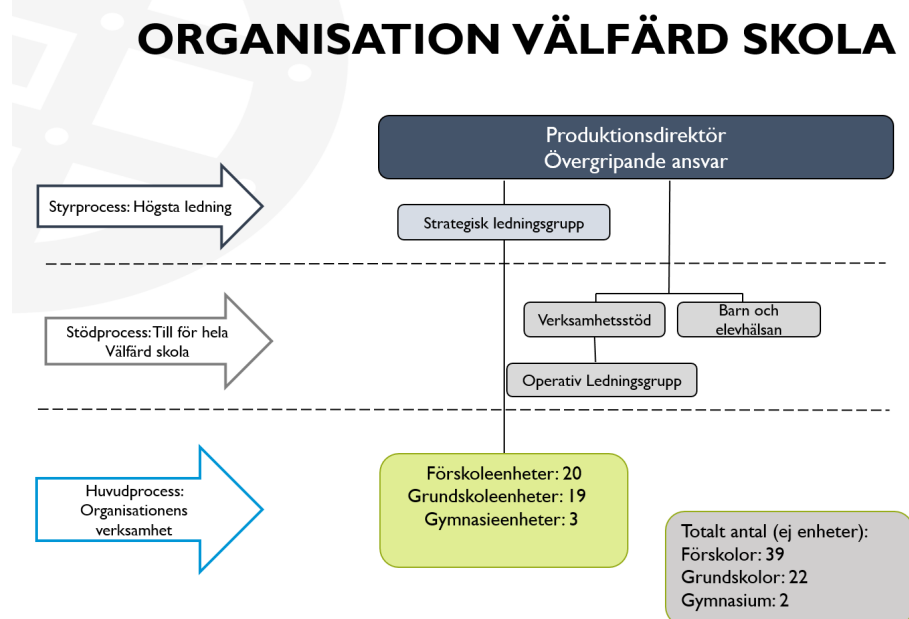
ORGANISATION VÄLFÄRD SKOLA

Produktionsdirektör
Övergripande ansvar

Styrprocess: Högsta ledning

Strategisk ledningsgrupp

Stödprocess: Till för hela Välfärd skola

Verksamhetsstöd

Barn och elevhälsan

Operativ Ledningsgrupp

Huvudprocess: Organisationens verksamhet

Förskoleenheter: 20
Grundskoleenheter: 19
Gymnasieenheter: 3

Totalt antal (ej enheter):
Förskolor: 39
Grundskolor: 22
Gymnasium: 2